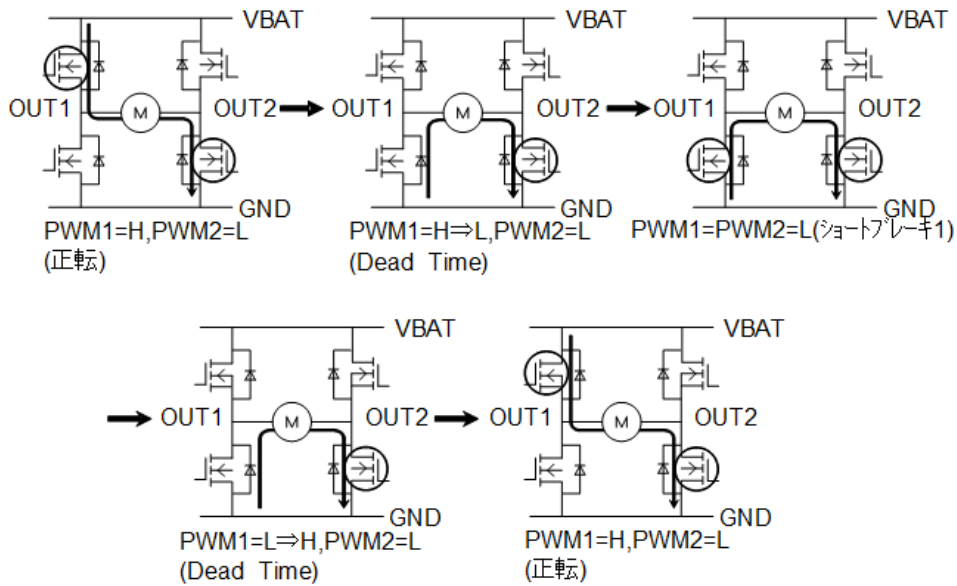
VBAT
OUT1
M
OUT2
GND
PWM1=H,PWM2=L
(正転)

VBAT
OUT1
M
OUT2
GND
PWM1=H⇒L,PWM2=L
(Dead Time)

VBAT
OUT1
M
OUT2
GND
PWM1=PWM2=L(ショートブレーキ1)

VBAT
OUT1
M
OUT2
GND
PWM1=L⇒H,PWM2=L
(Dead Time)

VBAT
OUT1
M
OUT2
GND
PWM1=H,PWM2=L
(正転)